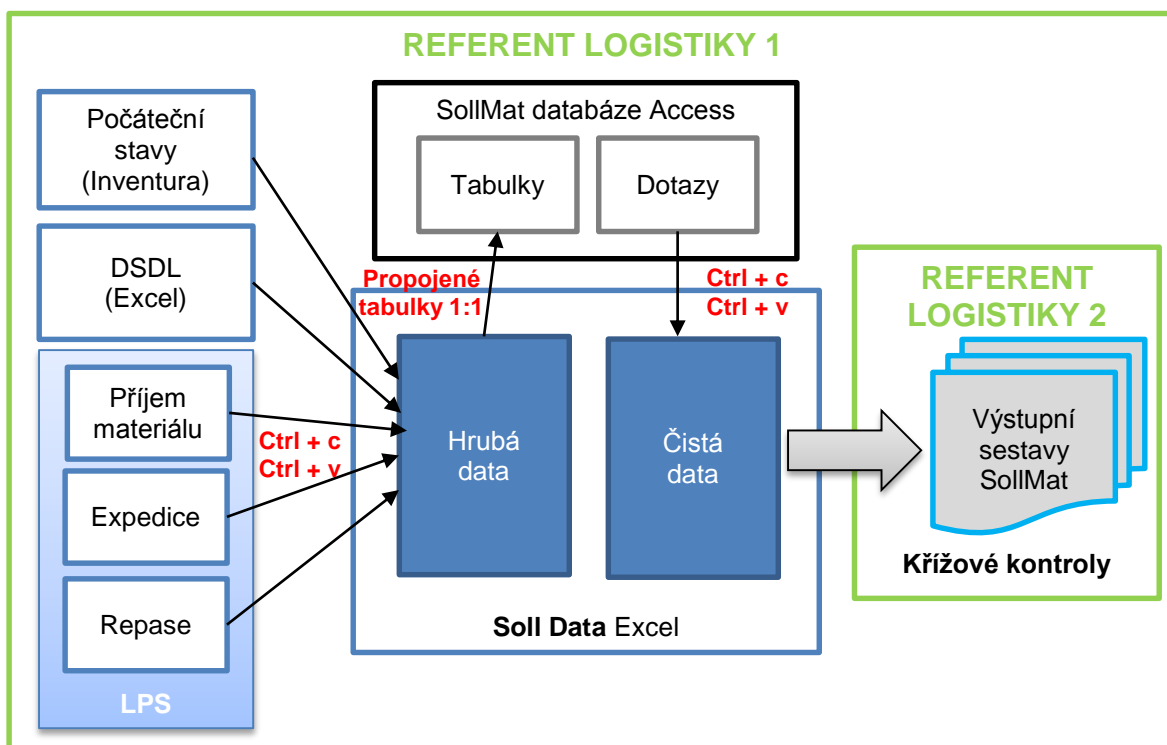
REFERENT LOGISTIKY 1

Počáteční stavy (Inventura)

DSDL (Excel)

Příjem materiálu

Expedice

Repase

LPS

SollMat databáze Access

Tabulky

Dotazy

Propojené tabulky 1:1

Ctrl + c
Ctrl + v

Ctrl + c
Ctrl + v

Hrubá data

Čistá data

Soll Data Excel

REFERENT LOGISTIKY 2

Výstupní sestavy SollMat

Křížové kontroly